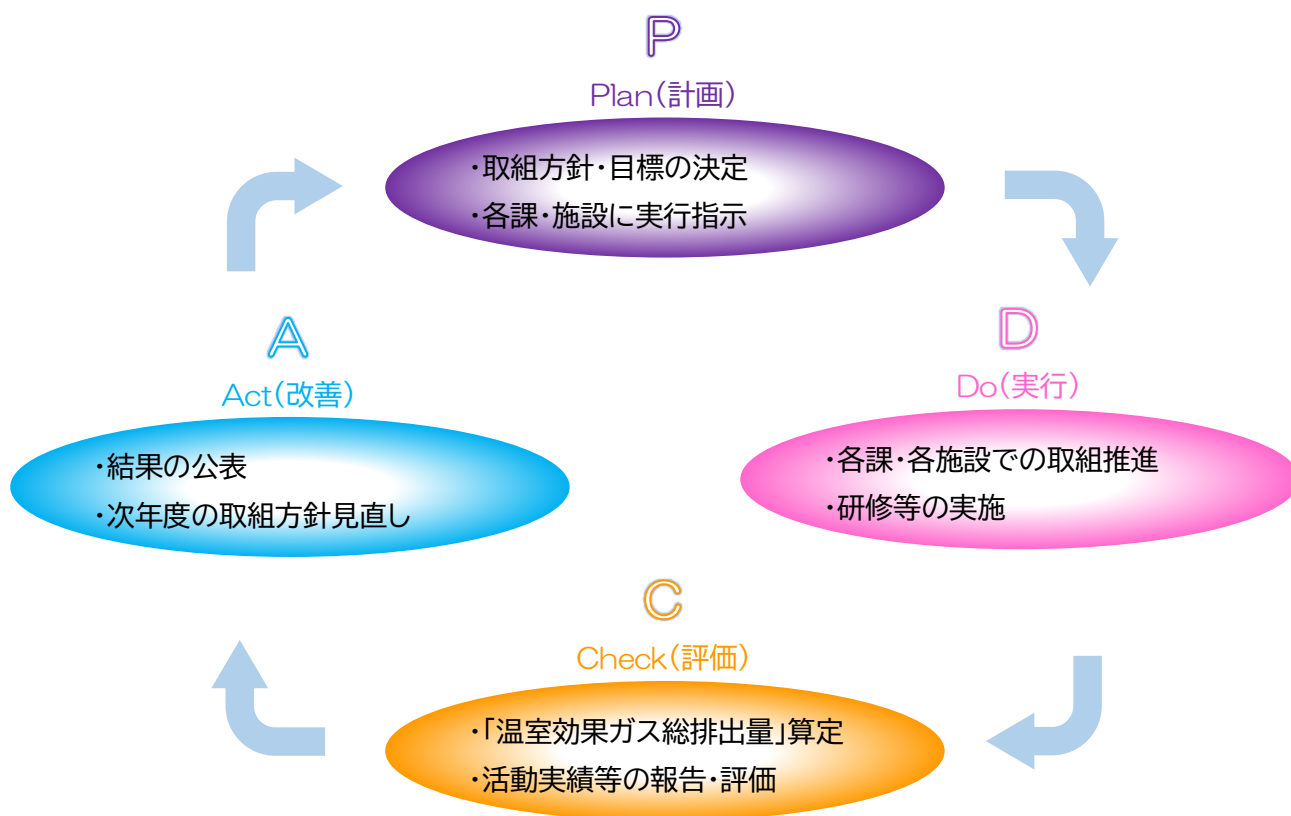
P
Plan（計画）

・取組方針・目標の決定
・各課・施設に実行指示

D
Do（実行）

・各課・各施設での取組推進
・研修等の実施

C
Check（評価）

・「温室効果ガス総排出量」算定
・活動実績等の報告・評価

A
Act（改善）

・結果の公表
・次年度の取組方針見直し